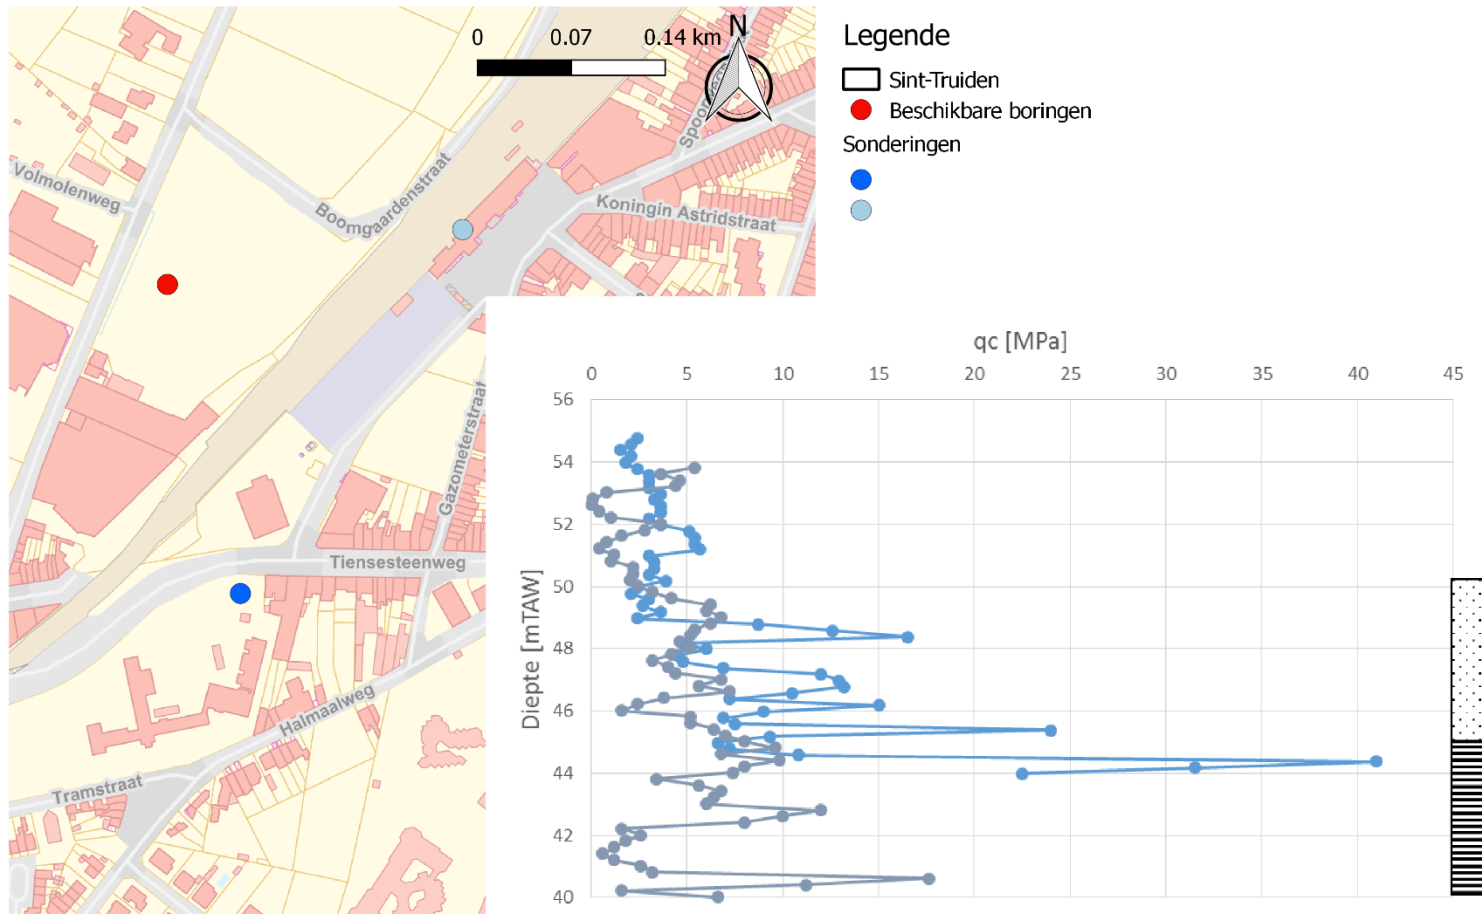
0 0.07 0.14 km
N

Volmolenweg
Boomgaardenstraat
Spoor
Koningin Astridstraat
Gazometerstraat
Tiensesteenweg
Halmaalweg
Tramstraat

Legende
Sint-Truiden
Beschikbare boringen
Sonderingen

qc [MPa]
0 5 10 15 20 25 30 35 40 45
Diepte [mTAW]
56
54
52
50
48
46
44
42
40